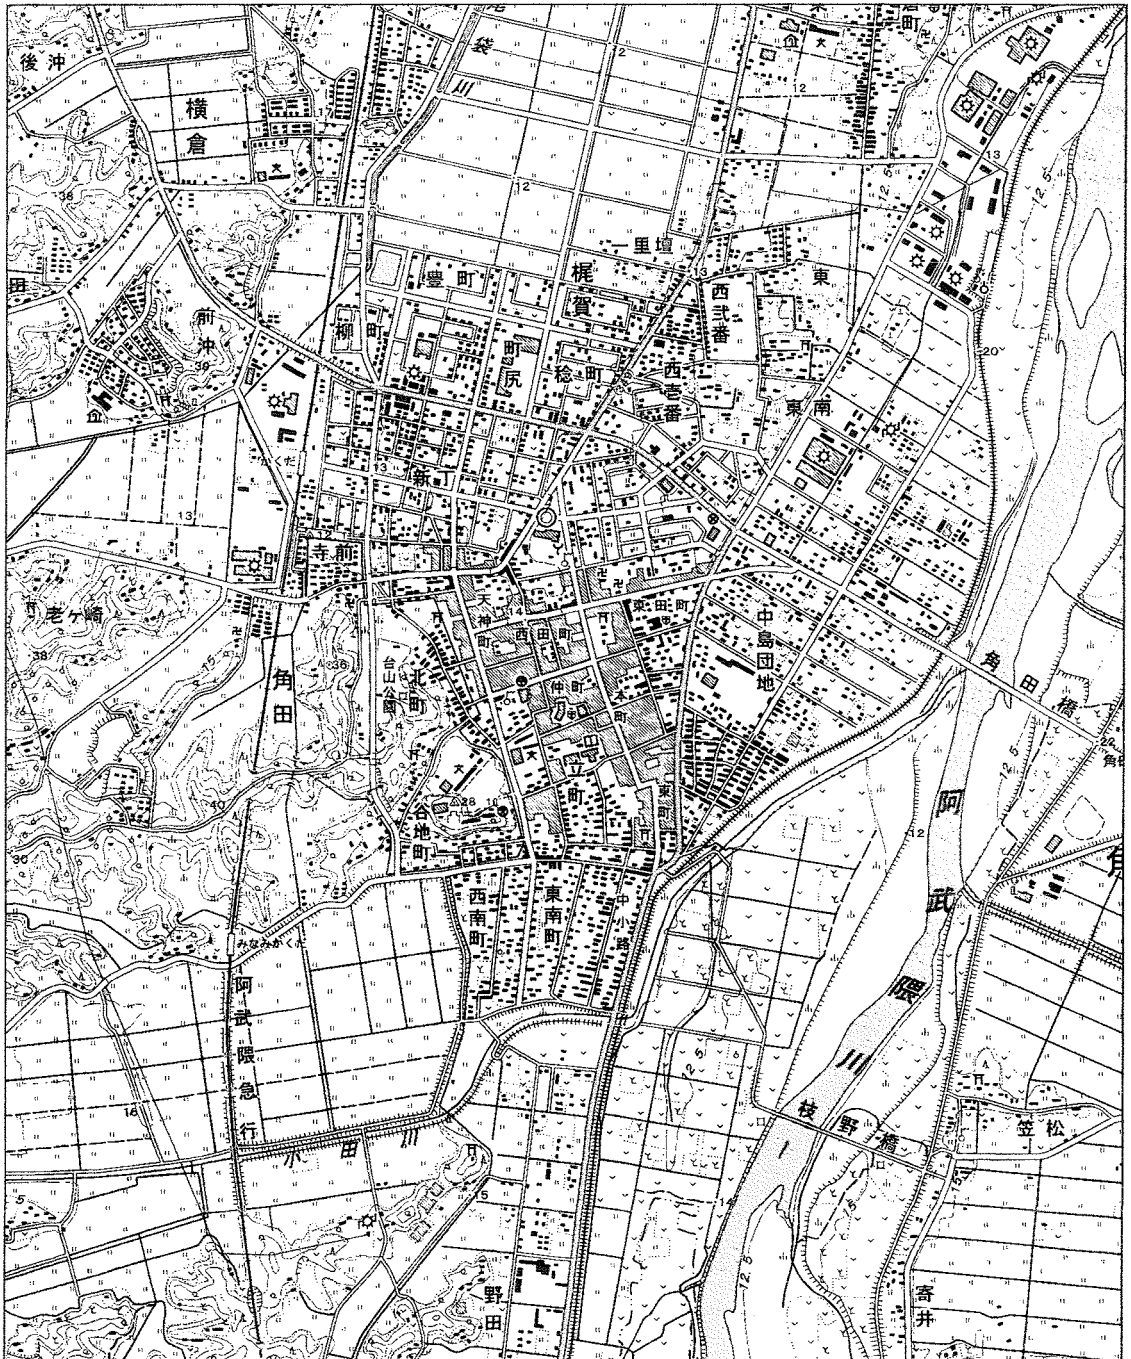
後沖
横倉
袋
川
12
12
36
一里壇
13
豊町
梶賀
東
西弐番
柳町
前沖
39
町尻
検町
西壱番
東南
20
13
新
13
寺前
天神町
西田町
東田町
中島団地
老ヶ崎
38
角田
台山公園
北町
36
仲町
本町
角田橋
大町
立町
東町
12
阿武隈川
40
谷地町
28
西南町
東南町
中小路
みなみかくだ
阿武隈急行
12.5
16
小田川
枝野橋
笠松
15
12.5
野田
寄井
20